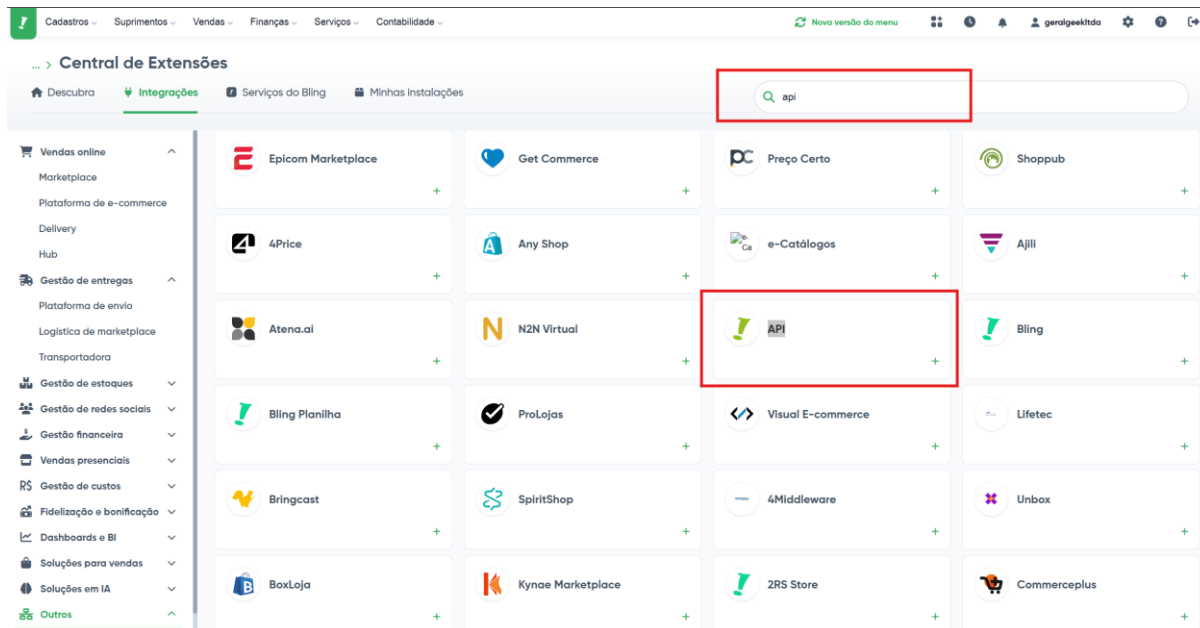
Cadastros Suprimentos Vendas Finanças Serviços Contabilidade

Nova versão do menu

geralgeekltda

... > Central de Extensões

Descubra Integrações Serviços do Bling Minhas instalações

api

Vendas online
Marketplace
Plataforma de e-commerce
Delivery
Hub
Gestão de entregas
Plataforma de envio
Logística de marketplace
Transportadora
Gestão de estoques
Gestão de redes sociais
Gestão financeira
Vendas presenciais
Gestão de custos
Fidelização e bonificação
Dashboards e BI
Soluções para vendas
Soluções em IA
Outros

Epicom Marketplace +
Get Commerce +
Preço Certo +
Shoppub +
4Price +
Any Shop +
e-Catálogos +
Ajili +
Atena.ai +
N2N Virtual +
API +
Bling +
Bling Planilha +
ProLojas +
Visual E-commerce +
Lifetec +
Bringcast +
SpiritShop +
4Middleware +
Unbox +
BoxLoja +
Kynae Marketplace +
2RS Store +
Commerceplus +